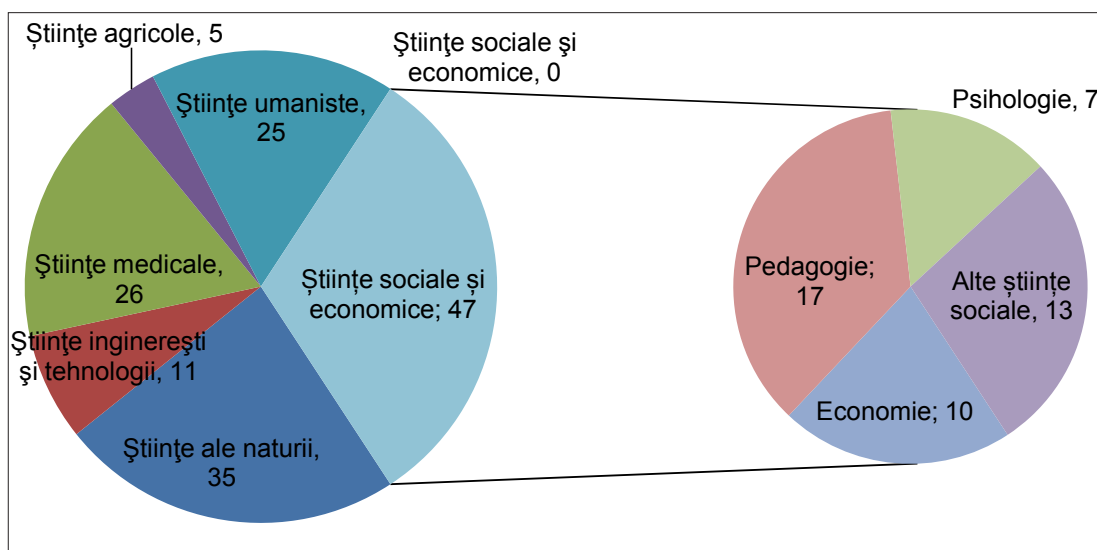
Ştiinţe agricole, 5

Ştiinţe sociale şi economice, 0

Ştiinţe umaniste, 25

Ştiinţe medicale, 26

Ştiinţe sociale şi economice; 47

Ştiinţe inginereşti şi tehnologii, 11

Ştiinţe ale naturii, 35

Psihologie, 7

Pedagogie; 17

Alte ştiinţe sociale, 13

Economie; 10